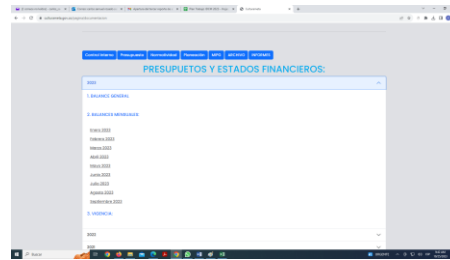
Control Interno Presupuestos Normatividad Planeación MIPG SECOP INFORMES

PRESUPUETOS Y ESTADOS FINANCIEROS:

2023

1. BALANCE GENERAL

2. BALANCES MENSUALES

Enero 2023

Febrero 2023

Marzo 2023

Abril 2023

Mayo 2023

Junio 2023

Julio 2023

Agosto 2023

Septiembre 2023

3. VIGENCIA:

2022

2021

Buscar